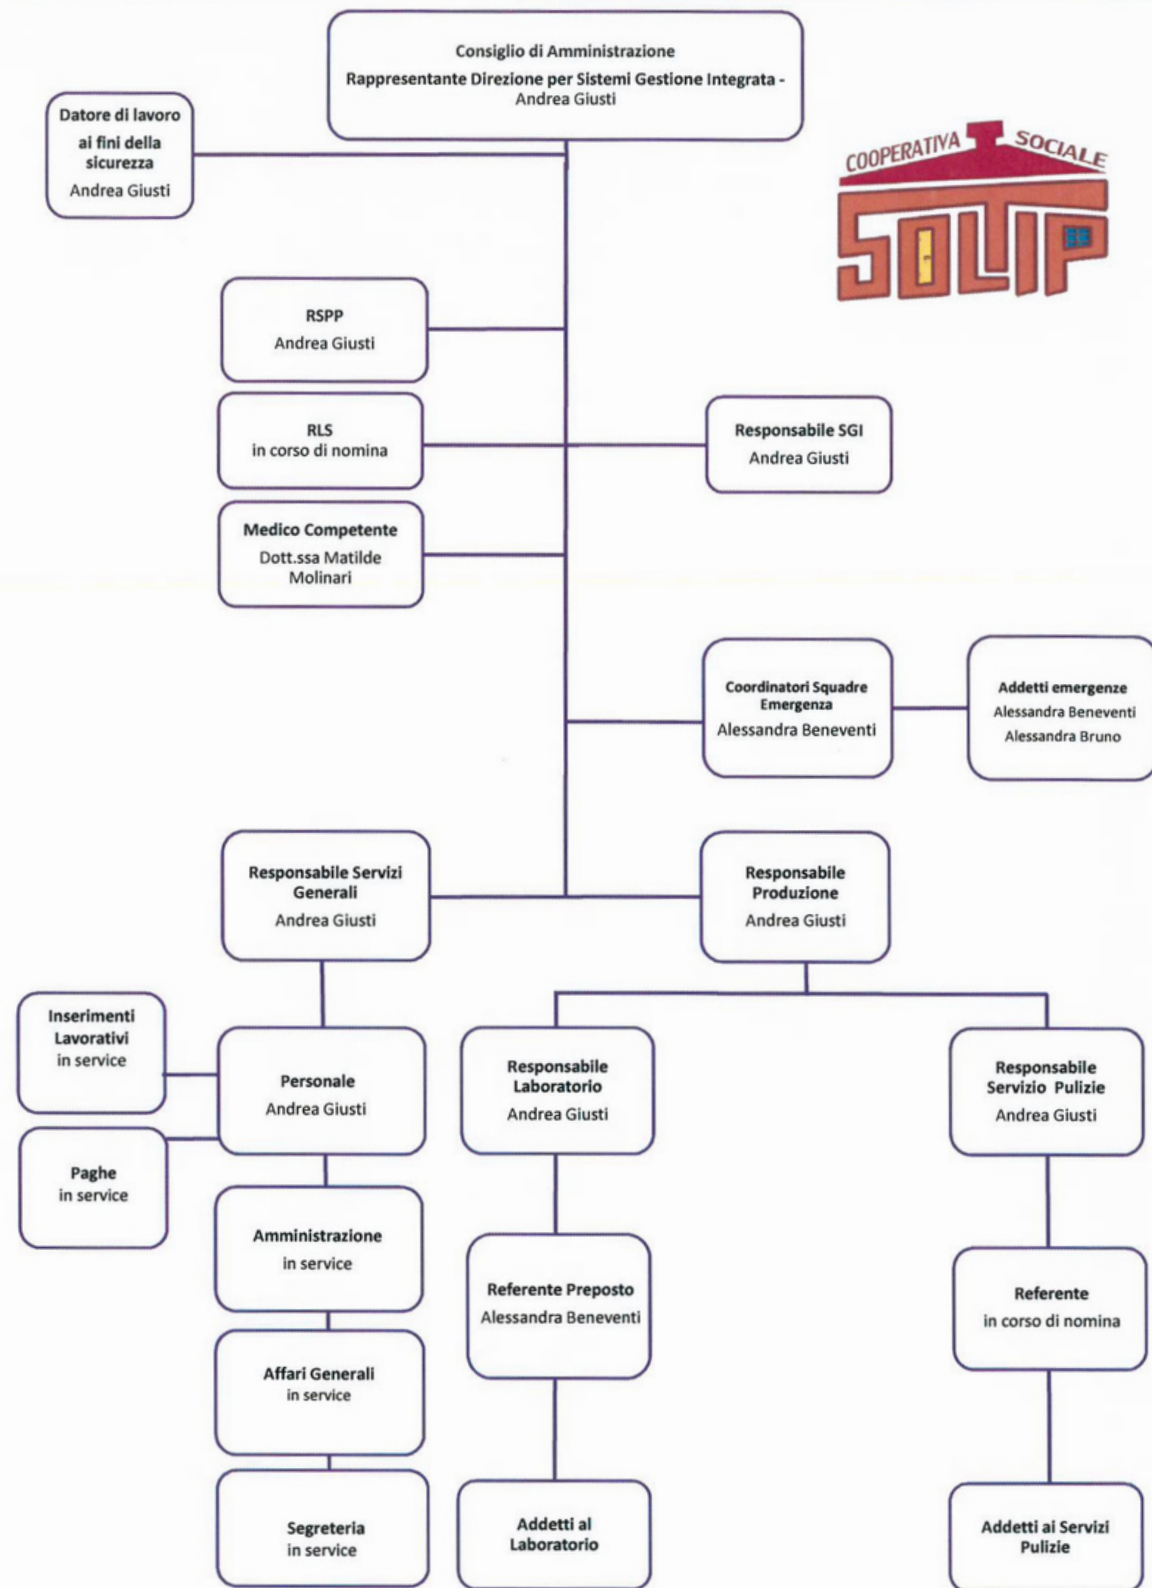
Consiglio di Amministrazione
Rappresentante Direzione per Sistemi Gestione Integrata -
Andrea Giusti

Datore di lavoro ai fini della sicurezza
Andrea Giusti

COOPERATIVA SOCIALE
SOLIP

RSPP
Andrea Giusti

RLS
in corso di nomina

Responsabile SGI
Andrea Giusti

Medico Competente
Dott.ssa Matilde Molinari

Coordinatori Squadre Emergenza
Alessandra Beneventi

Addetti emergenze
Alessandra Beneventi
Alessandra Bruno

Responsabile Servizi Generali
Andrea Giusti

Responsabile Produzione
Andrea Giusti

Inserimenti Lavorativi
in service

Personale
Andrea Giusti

Paghe
in service

Responsabile Laboratorio
Andrea Giusti

Responsabile Servizio Pulizie
Andrea Giusti

Amministrazione
in service

Referente Preposto
Alessandra Beneventi

Referente
in corso di nomina

Affari Generali
in service

Segreteria
in service

Addetti al Laboratorio

Addetti ai Servizi Pulizie